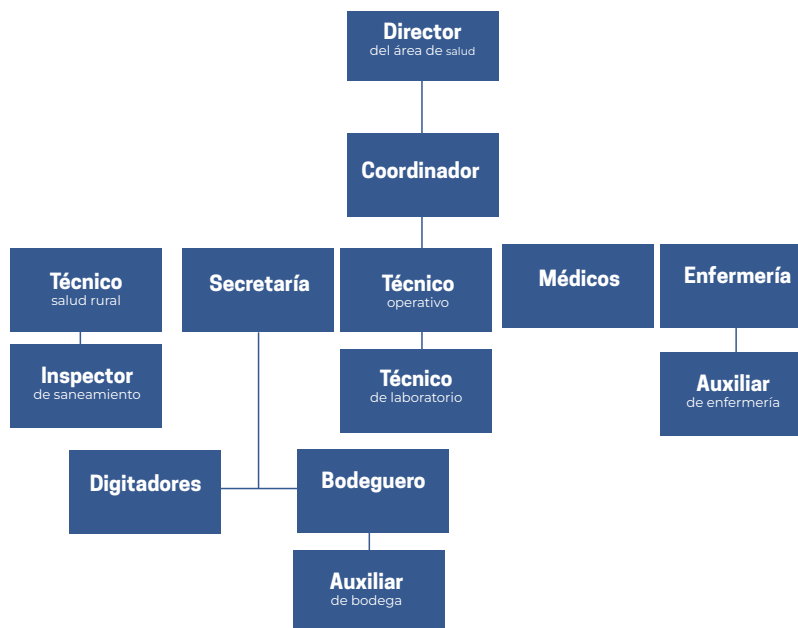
Director
del área de salud

Coordinador

Técnico
salud rural

Inspector
de saneamiento

Secretaría

Técnico
operativo

Técnico
de laboratorio

Médicos

Enfermería

Auxiliar
de enfermería

Digitadores

Bodeguero

Auxiliar
de bodega